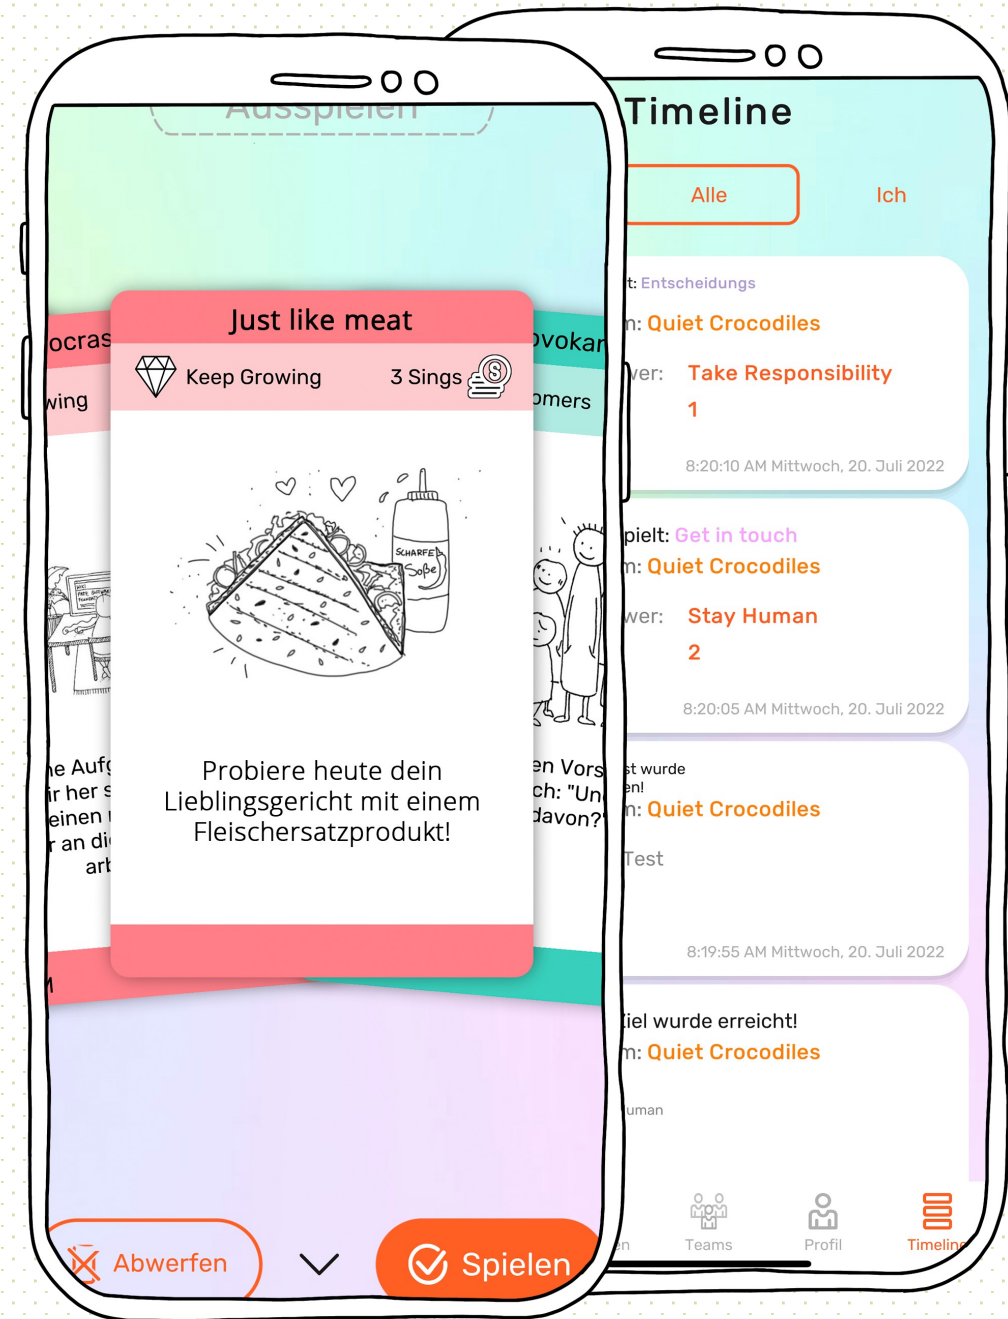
Ausspielen

ocras
wing

Just like meat
Keep Growing
3 Sings

SCHARFE Soße

Probiere heute dein Lieblingsgericht mit einem Fleischersatzprodukt!

ovokar
omers

e Aufg
ir her s
einen i
r an di
arb

en Vors
ch: "Un
davon?"

Abwerfen
Spielen

Timeline
Alle
Ich

t: Entscheidungs
n: Quiet Crocodiles
wer: Take Responsibility
1
8:20:10 AM Mittwoch, 20. Juli 2022

pielt: Get in touch
n: Quiet Crocodiles
wer: Stay Human
2
8:20:05 AM Mittwoch, 20. Juli 2022

st wurde
en!
n: Quiet Crocodiles
Test
8:19:55 AM Mittwoch, 20. Juli 2022

iel wurde erreicht!
n: Quiet Crocodiles
uman

en
Teams
Profil
Timeline